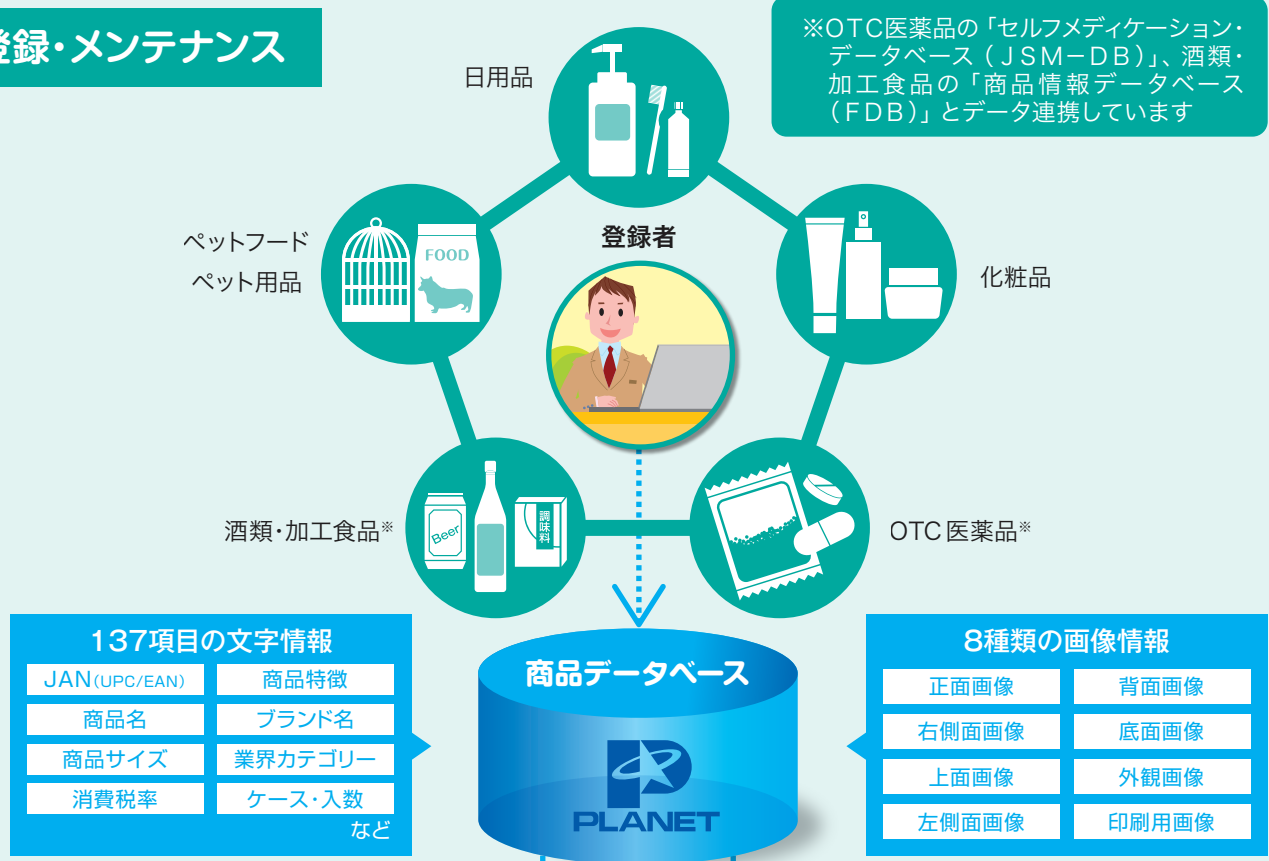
登録・メンテナンス

※OTC医薬品の「セルフメディケーション・データベース（JSM−DB）」、酒類・加工食品の「商品情報データベース（FDB）」とデータ連携しています

日用品

ペットフード
ペット用品

FOOD

登録者

化粧品

Beer

調味料

酒類・加工食品※

OTC 医薬品※

137項目の文字情報

| JAN(UPC/EAN) | 商品特徴 |
|---|---|
| 商品名 | ブランド名 |
| 商品サイズ | 業界カテゴリー |
| 消費税率 | ケース・入数 |

など

商品データベース

PLANET

8種類の画像情報

| 正面画像 | 背面画像 |
|---|---|
| 右側面画像 | 底面画像 |
| 上面画像 | 外観画像 |
| 左側面画像 | 印刷用画像 |